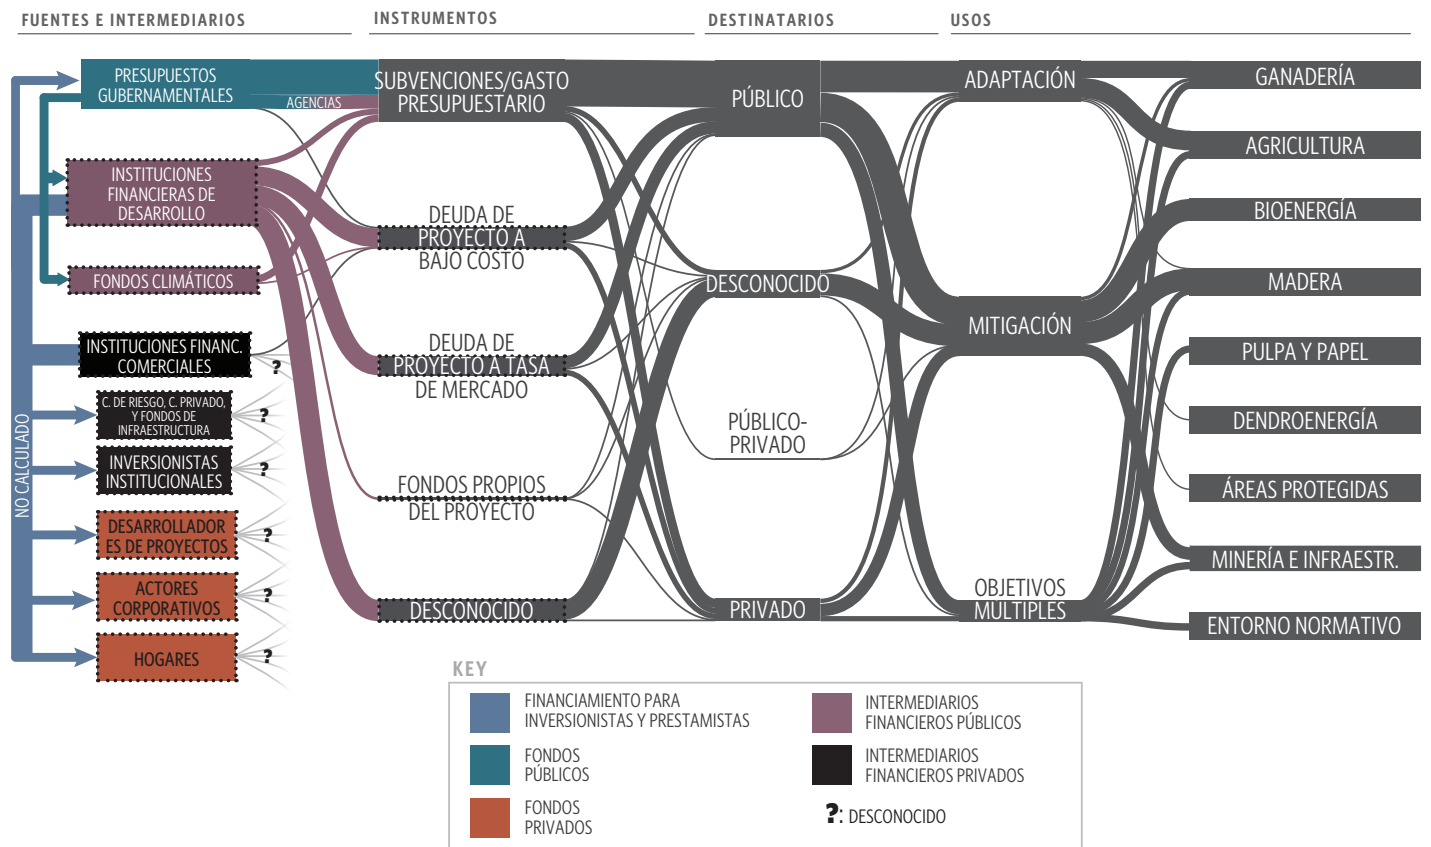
FUENTES E INTERMEDIARIOS

INSTRUMENTOS

DESTINATARIOS

USOS

PRESUPUESTOS GUBERNAMENTALES

AGENCIAS

INSTITUCIONES FINANCIERAS DE DESARROLLO

FONDOS CLIMÁTICOS

INSTITUCIONES FINANC. COMERCIALES

?

C. DE RIESGO, C. PRIVADO, Y FONDOS DE INFRAESTRUCTURA

?

INVERSIONISTAS INSTITUCIONALES

?

DESARROLLADORES DE PROYECTOS

?

ACTORES CORPORATIVOS

?

HOGARES

?

NO CALCULADO

SUBVENCIONES/GASTO PRESUPUESTARIO

DEUDA DE PROYECTO A BAJO COSTO

DEUDA DE PROYECTO A TASA DE MERCADO

FONDOS PROPIOS DEL PROYECTO

DESCONOCIDO

PÚBLICO

DESCONOCIDO

PÚBLICO-PRIVADO

PRIVADO

ADAPTACIÓN

MITIGACIÓN

OBJETIVOS MULTIPLES

GANADERÍA

AGRICULTURA

BIOENERGÍA

MADERA

PULPA Y PAPEL

DENDROENERGÍA

ÁREAS PROTEGIDAS

MINERÍA E INFRAESTR.

ENTORNO NORMATIVO

KEY

FINANCIAMIENTO PARA INVERSIONISTAS Y PRESTAMISTAS

INTERMEDIARIOS FINANCIEROS PÚBLICOS

FONDOS PÚBLICOS

INTERMEDIARIOS FINANCIEROS PRIVADOS

FONDOS PRIVADOS

?: DESCONOCIDO